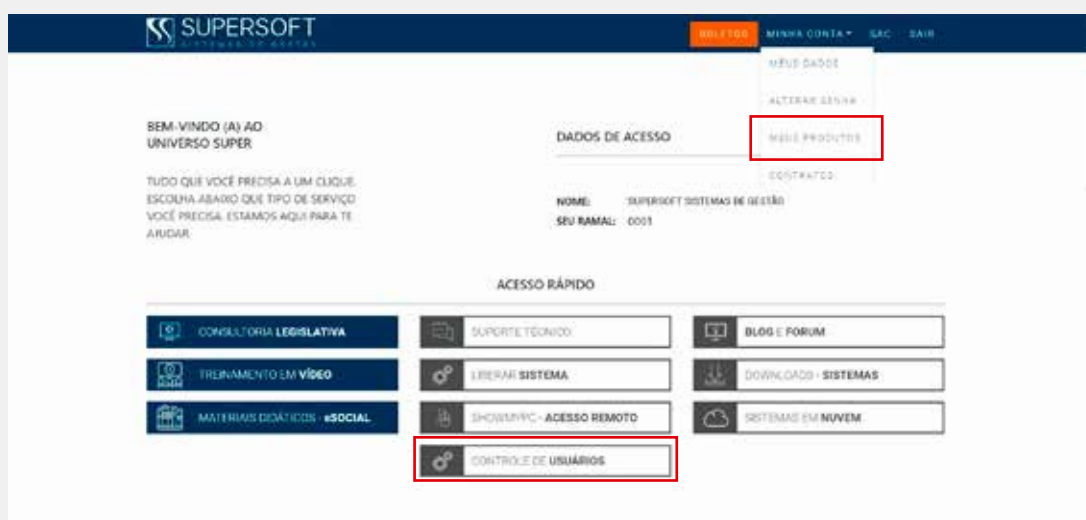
SUPERSOFT
SISTEMAS DE GESTÃO

BOLETOS MINHA CONTA SAC SAIR

MEUS DADOS
ALTERAR SENHA
MEUS PRODUTOS
CONTRATOS

BEM-VINDO (A) AO UNIVERSO SUPER

TUDO QUE VOCÊ PRECISA A UM CLIQUE. ESCOLHA ABAIXO QUE TIPO DE SERVIÇO VOCÊ PRECISA. ESTAMOS AQUI PARA TE AJUDAR.

DADOS DE ACESSO

NOME: SUPERSOFT SISTEMAS DE GESTÃO
SEU RAMAL: 0001

ACESSO RÁPIDO

CONSULTORIA LEGISLATIVA
SUPORTE TÉCNICO
BLOG E FORUM
TREINAMENTO EM VÍDEO
LIBERAR SISTEMA
DOWNLOADS - SISTEMAS
MATERIAIS DIDÁTICOS - eSOCIAL
SHOWMYPC - ACESSO REMOTO
SISTEMAS EM NUVEM
CONTROLE DE USUÁRIOS